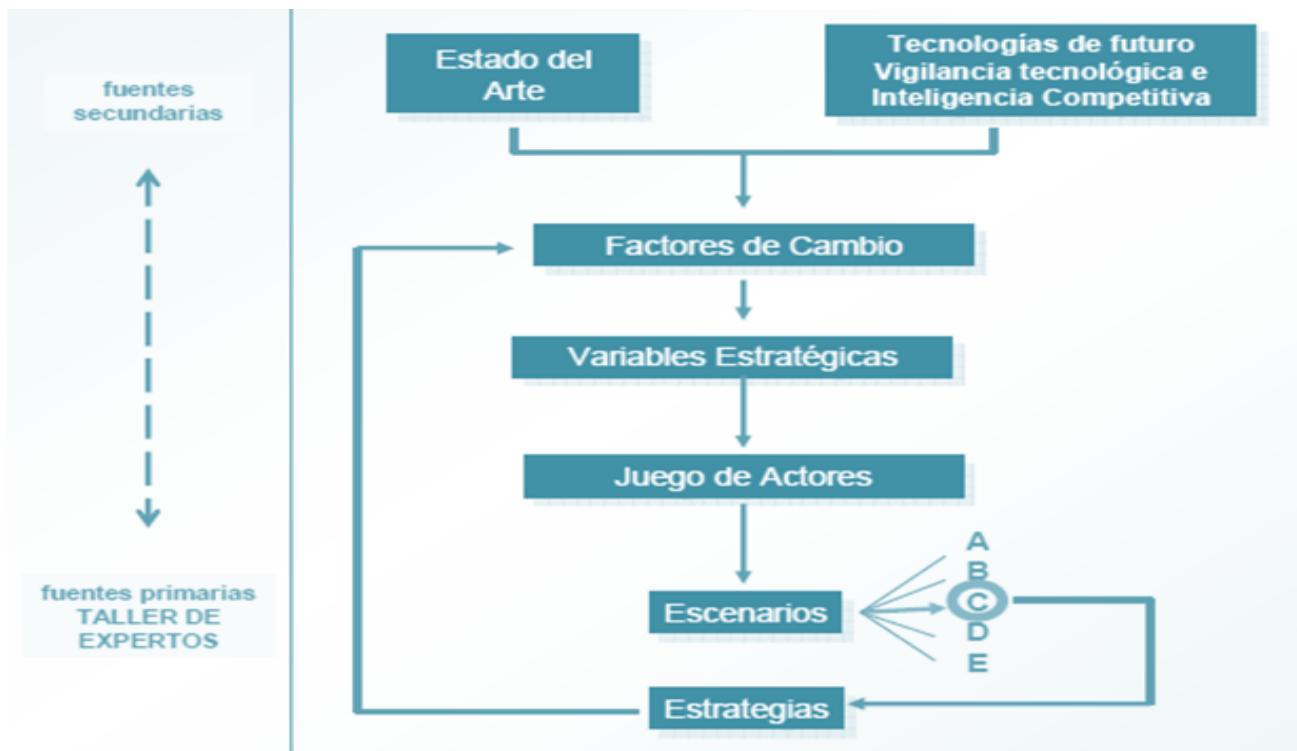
fuentes secundarias

fuentes primarias
TALLER DE EXPERTOS

Estado del Arte

Tecnologías de futuro
Vigilancia tecnológica e
Inteligencia Competitiva

Factores de Cambio

Variables Estratégicas

Juego de Actores

Escenarios

A
B
C
D
E

Estrategias